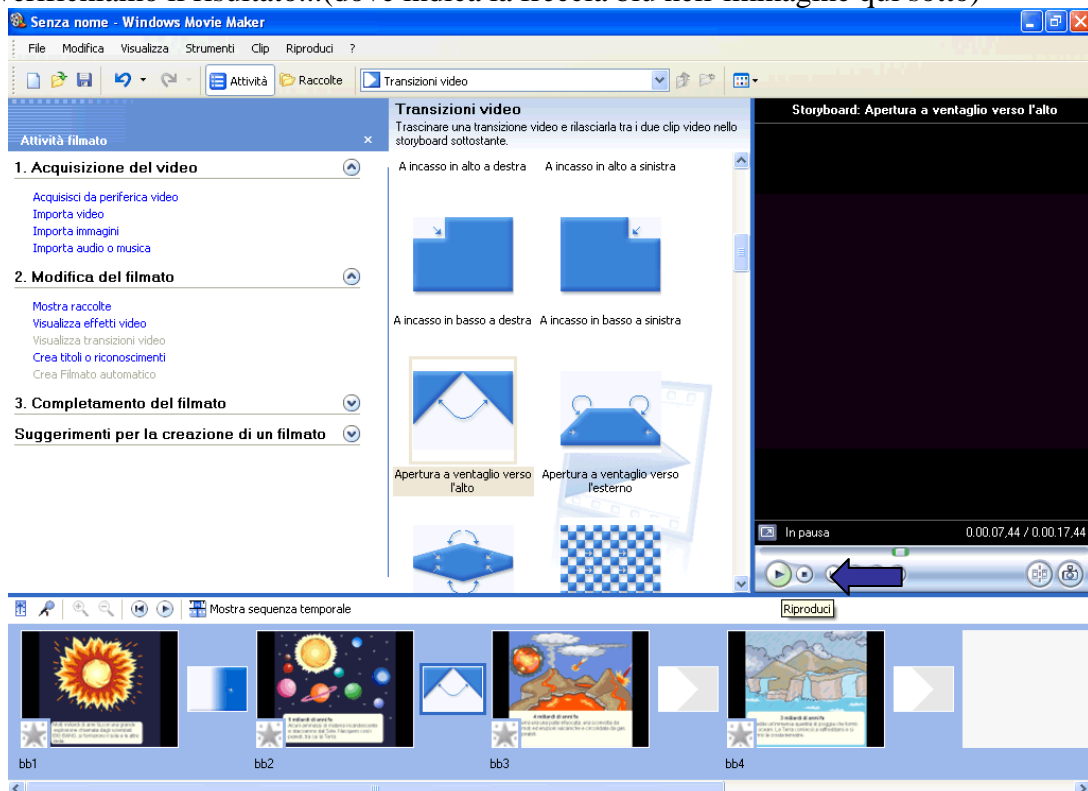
verificheremo il risultato...(dove indica la freccia blu nell'immagine qui sotto)

Senza nome - Windows Movie Maker

File Modifica Visualizza Strumenti Clip Riproduci ?

Attività Raccolte Transizioni video

Attività filmato ×

1. Acquisizione del video

Acquisisci da periferica video
Importa video
Importa immagini
Importa audio o musica

2. Modifica del filmato

Mostra raccolte
Visualizza effetti video
Visualizza transizioni video
Crea titoli o riconoscimenti
Crea Filmato automatico

3. Completamento del filmato

Suggerimenti per la creazione di un filmato

Transizioni video
Trascinare una transizione video e rilasciarla tra i due clip video nello storyboard sottostante.

A incasso in alto a destra A incasso in alto a sinistra

A incasso in basso a destra A incasso in basso a sinistra

Apertura a ventaglio verso l'alto Apertura a ventaglio verso l'esterno

Storyboard: Apertura a ventaglio verso l'alto

In pausa 0.00.07,44 / 0.00.17,44

Riproduci

Mostra sequenza temporale

bb1 bb2 bb3 bb4